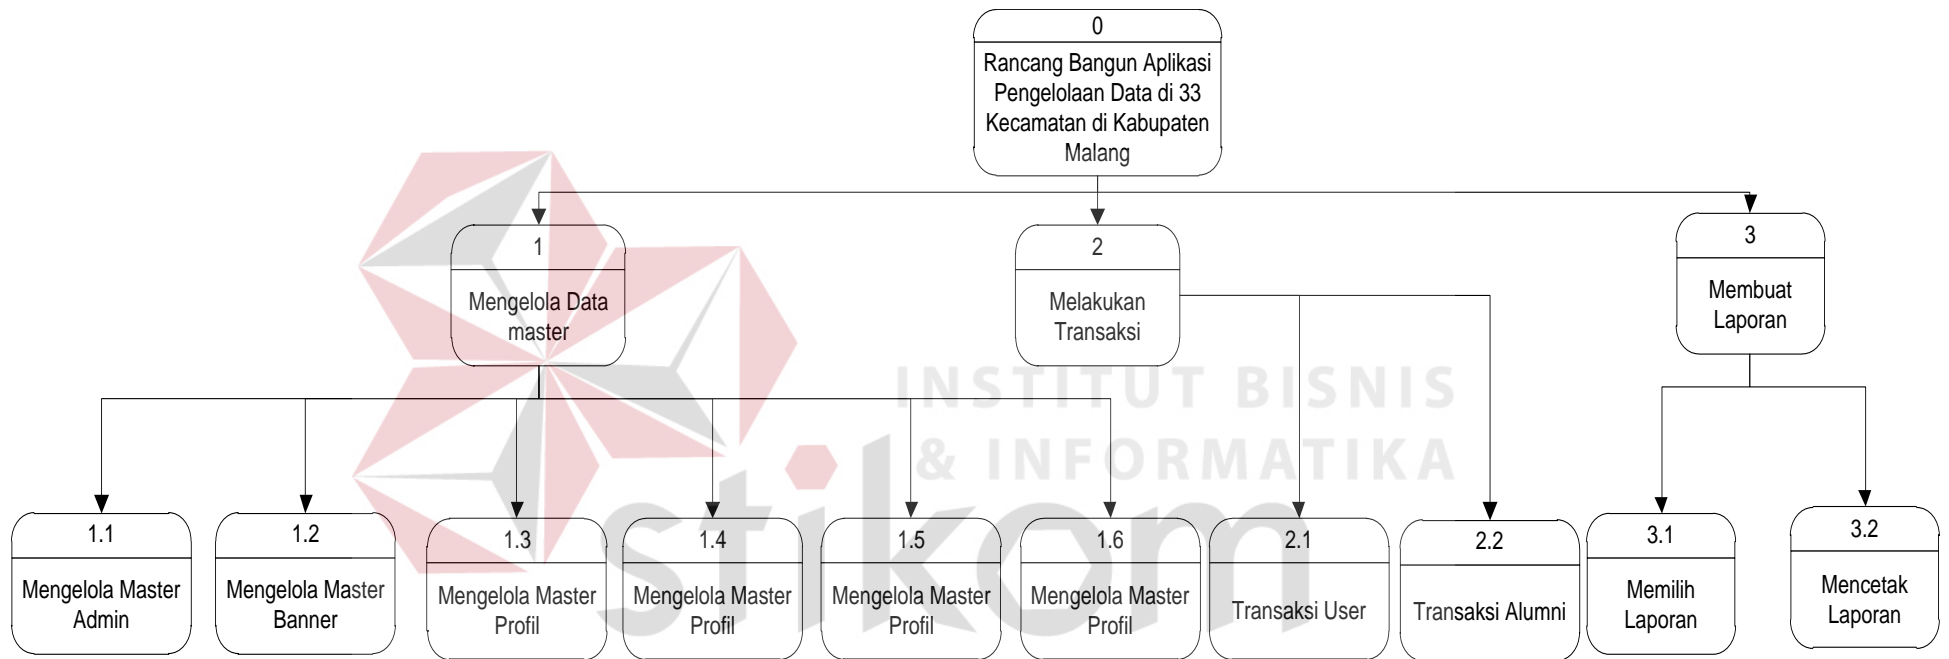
0
Rancang Bangun Aplikasi Pengelolaan Data di 33 Kecamatan di Kabupaten Malang

1
Mengelola Data master

2
Melakukan Transaksi

3
Membuat Laporan

1.1
Mengelola Master Admin

1.2
Mengelola Master Banner

1.3
Mengelola Master Profil

1.4
Mengelola Master Profil

1.5
Mengelola Master Profil

1.6
Mengelola Master Profil

2.1
Transaksi User

2.2
Transaksi Alumni

3.1
Memilih Laporan

3.2
Mencetak Laporan

INSTITUT BISNIS & INFORMATIKA
stikom